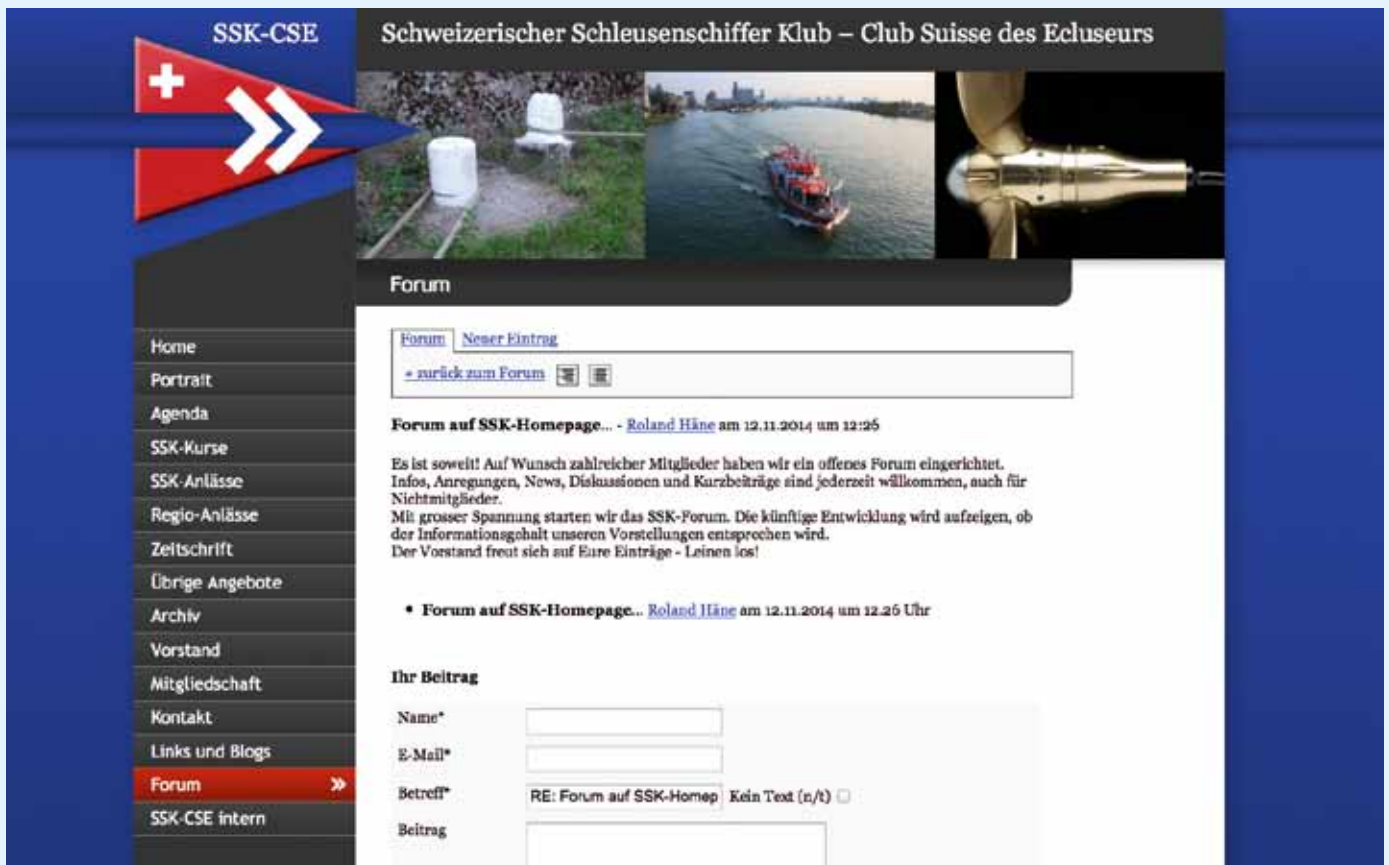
SSK-CSE

Schweizerischer Schleusenschiffer Klub – Club Suisse des Ecluseurs

Forum

Home
Portrait
Agenda
SSK-Kurse
SSK-Anlässe
Regio-Anlässe
Zeitschrift
Übrige Angebote
Archiv
Vorstand
Mitgliedschaft
Kontakt
Links und Blogs
Forum
SSK-CSE intern

Forum | Neuer Eintrag

« zurück zum Forum

Forum auf SSK-Homepage... - Roland Häne am 12.11.2014 um 12:26

Es ist soweit! Auf Wunsch zahlreicher Mitglieder haben wir ein offenes Forum eingerichtet. Infos, Anregungen, News, Diskussionen und Kurzbeiträge sind jederzeit willkommen, auch für Nichtmitglieder.
Mit grosser Spannung starten wir das SSK-Forum. Die künftige Entwicklung wird aufzeigen, ob der Informationsgehalt unseren Vorstellungen entsprechen wird.
Der Vorstand freut sich auf Eure Einträge - Leinen los!

• Forum auf SSK-Homepage... Roland Häne am 12.11.2014 um 12.26 Uhr

Ihr Beitrag

Name*
E-Mail*
Betreff* RE: Forum auf SSK-Homep Kein Text (n/t)
Beitrag